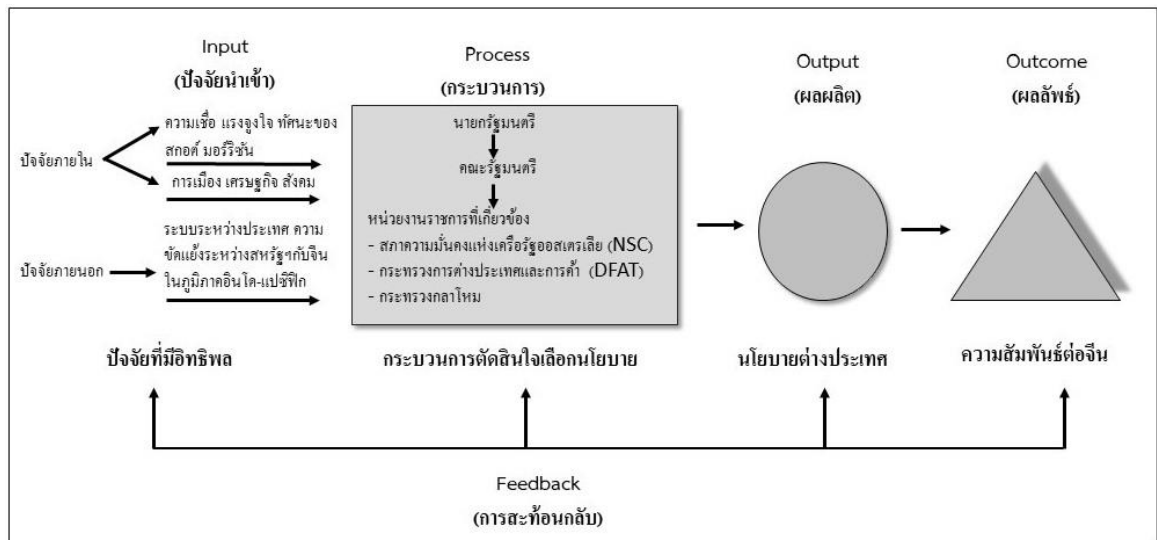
Input
(ปัจจัยนำเข้า)

ปัจจัยภายใน

ความเชื่อ แรงจูงใจ ทัศนะของสกอต์ มอร์ริซัน

การเมือง เศรษฐกิจ สังคม

ปัจจัยภายนอก

ระบบระหว่างประเทศ ความขัดแย้งระหว่างสหรัฐฯกับจีนในภูมิภาคอินโด-แปซิฟิก

ปัจจัยที่มีอิทธิพล

Process
(กระบวนการ)

นายกรัฐมนตรี

คณะรัฐมนตรี

หน่วยงานราชการที่เกี่ยวข้อง
- สภาความมั่นคงแห่งเครือรัฐออสเตรเลีย (NSC)
- กระทรวงการต่างประเทศและการค้า (DFAT)
- กระทรวงกลาโหม

กระบวนการตัดสินใจเลือกนโยบาย

Output
(ผลผลิต)

นโยบายต่างประเทศ

Outcome
(ผลลัพธ์)

ความสัมพันธ์ต่อจีน

Feedback
(การสะท้อนกลับ)